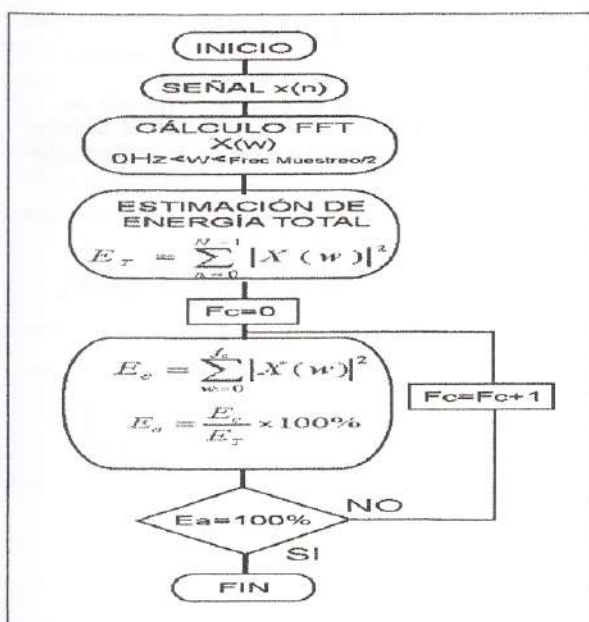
INICIO

SEÑAL x(n)

CÁLCULO FFT
X(w)
0Hz<w<Frec Muestreo/2

ESTIMACIÓN DE ENERGÍA TOTAL
$E_T = \sum_{n=0}^{N-1} |X(w)|^2$

Fc=0

$E_c = \sum_{w=0}^{f_c} |X(w)|^2$

$E_a = \frac{E_c}{E_T} \times 100\%$

Fc=Fc+1

Ea=100%

NO

SI

FIN